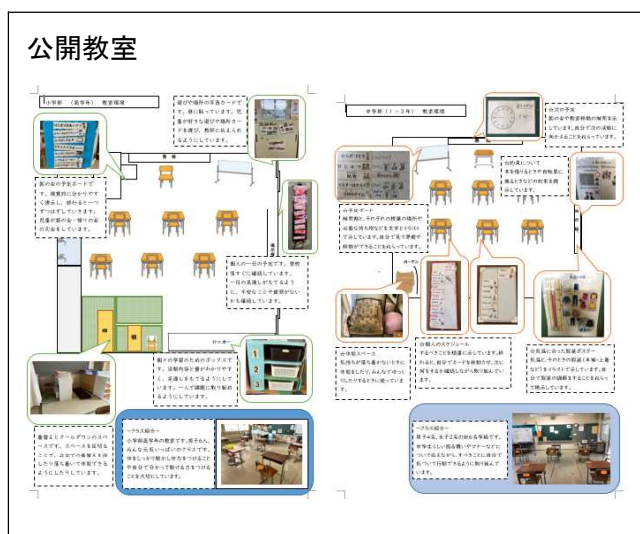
公開教室

小学部（高学年）教室環境

遊びや場所の写真カードです。後に貼っています。児童が好きな遊びや場所カードを選び、教師に伝えられるようにしています。

黒板

前の壁の予定ボードです。视覚的に分かりやすく提示し、終わると一つずつ外すようにしています。児童が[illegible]

個人の一日の予定です。登校後すぐに確認しています。一日の見通しがもてるように、不安なことや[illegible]も確認しています。

個々の学習の教材や道具が入っています。活動内容と量が分かりやすく、見通しをもてるようにしています。一人で準備に取り組めるようにしています。

着替えとクールダウンのスペースです。スペースを区切ることで、自分での着替えを行ったり落ち着いて活動できるようにしたりしています。

～クラス紹介～
小学部高学年の教室です。男子も入、みんな元気いっぱいのクラスです。体をしっかり動かし学習するためにも、自分で分かって動ける力をつけることを大切にしています。

中学部（1～3年）教室環境

壁の予定
前の壁や教室移動の時間を示しています。自分で次の活動に向かえるようにしています。

時間割
当日の時間割です。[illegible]

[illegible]
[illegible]

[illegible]

お休みスペース
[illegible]

自分の身の回りのスケジュール
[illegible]

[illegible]

～クラス紹介～
男子名、女子2名の計6名の学級です。学習もしっかり取り組み、マナーなどについて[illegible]